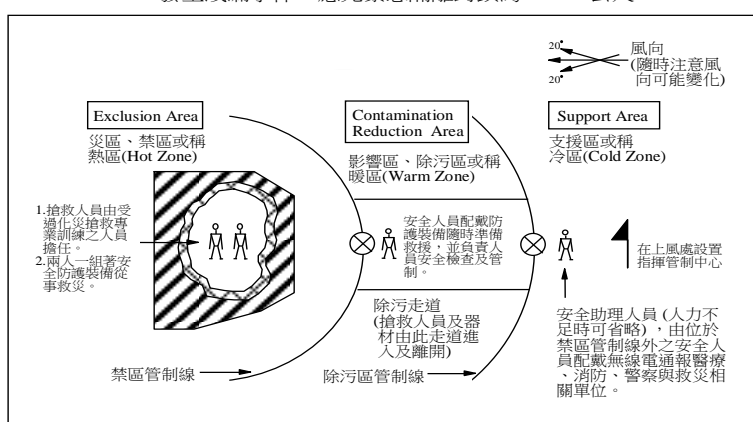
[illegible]

$20^{\circ}$
$20^{\circ}$
風向
(隨時注意風向可能變化)

Exclusion Area
災區、禁區或稱熱區(Hot Zone)

Contamination Reduction Area
影響區、除污區或稱暖區(Warm Zone)

Support Area
支援區或稱冷區(Cold Zone)

1.搶救人員由受過化災搶救專業訓練之人員擔任。
2.兩人一組著安全防護裝備從事救災。

安全人員配戴防護裝備隨時準備救援，並負責人員安全檢查及管制。

在上風處設置指揮管制中心

除污走道
(搶救人員及器材由此走道進入及離開)

安全助理人員（人力不足時可省略），由位於禁區管制線外之安全人員配戴無線電通報醫療、消防、警察與救災相關單位。

禁區管制線

除污區管制線